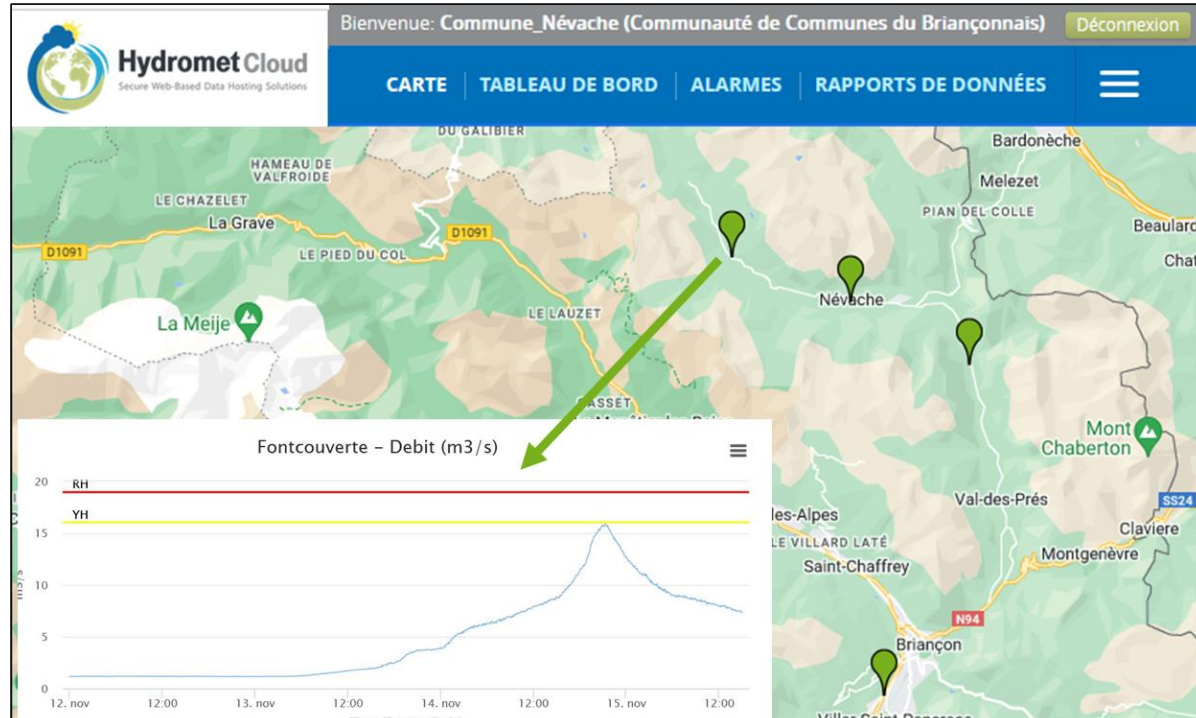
Hydromet Cloud
Secure Web-Based Data Hosting Solutions

Bienvenue: Commune_Névache (Communauté de Communes du Briançonnais) Déconnexion

CARTE | TABLEAU DE BORD | ALARMES | RAPPORTS DE DONNÉES

DU GALIBIER
HAMEAU DE VALFROIDE
LE CHAZELET
La Grave
D1091
LE PIED DU COL
D1091
La Meije
LE LAUZET
Bardonèche
Melezet
PIAN DEL COLLE
Beaulard
Chat
Névache
Mont Chaberton
Val-des-Prés
SS24
Claviere
Montgenèvre
-les-Alpes
LE VILLARD LATÉ
Saint-Chaffrey
N94
Briançon
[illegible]

Fontcouverte - Debit (m3/s)
RH
YH
20
15
10
5
0
m3/s
12. nov
12:00
13. nov
12:00
14. nov
12:00
15. nov
12:00